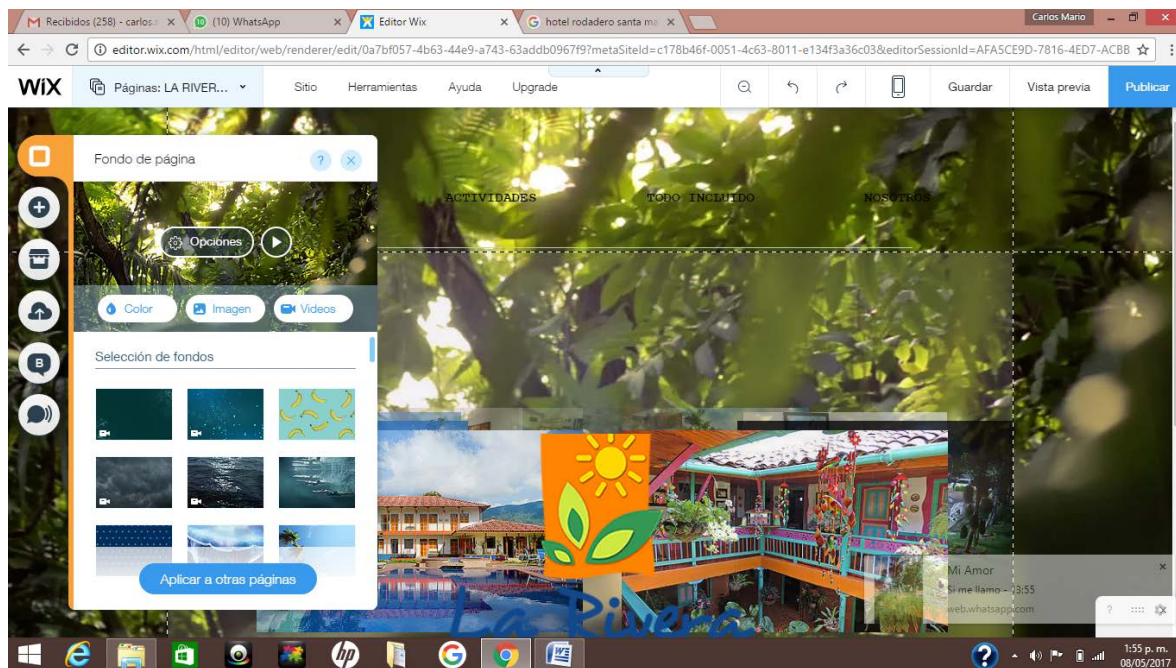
M Recibidos (258) - carlos.a ×
(10) WhatsApp ×
Editor Wix ×
G hotel rodadero santa ma ×
Carlos Mario

editor.wix.com/html/editor/web/renderer/edit/0a7bf057-4b63-44e9-a743-63addb0967f9?metaSiteId=c178b46f-0051-4c63-8011-e134f3a36c03&editorSessionId=AFA5CE9D-7816-4ED7-ACBB

WiX
Páginas: LA RIVER...
Sitio
Herramientas
Ayuda
Upgrade
Guardar
Vista previa
Publicar

Fondo de página
?
Opciones
Color
Imagen
Videos
Selección de fondos
Aplicar a otras páginas

ACTIVIDADES
TODO INCLUIDO
NOSOTROS

La Rivera

Mi Amor
Si me llamo - 03:55
web.whatsapp.com

1:55 p. m.
08/05/2017